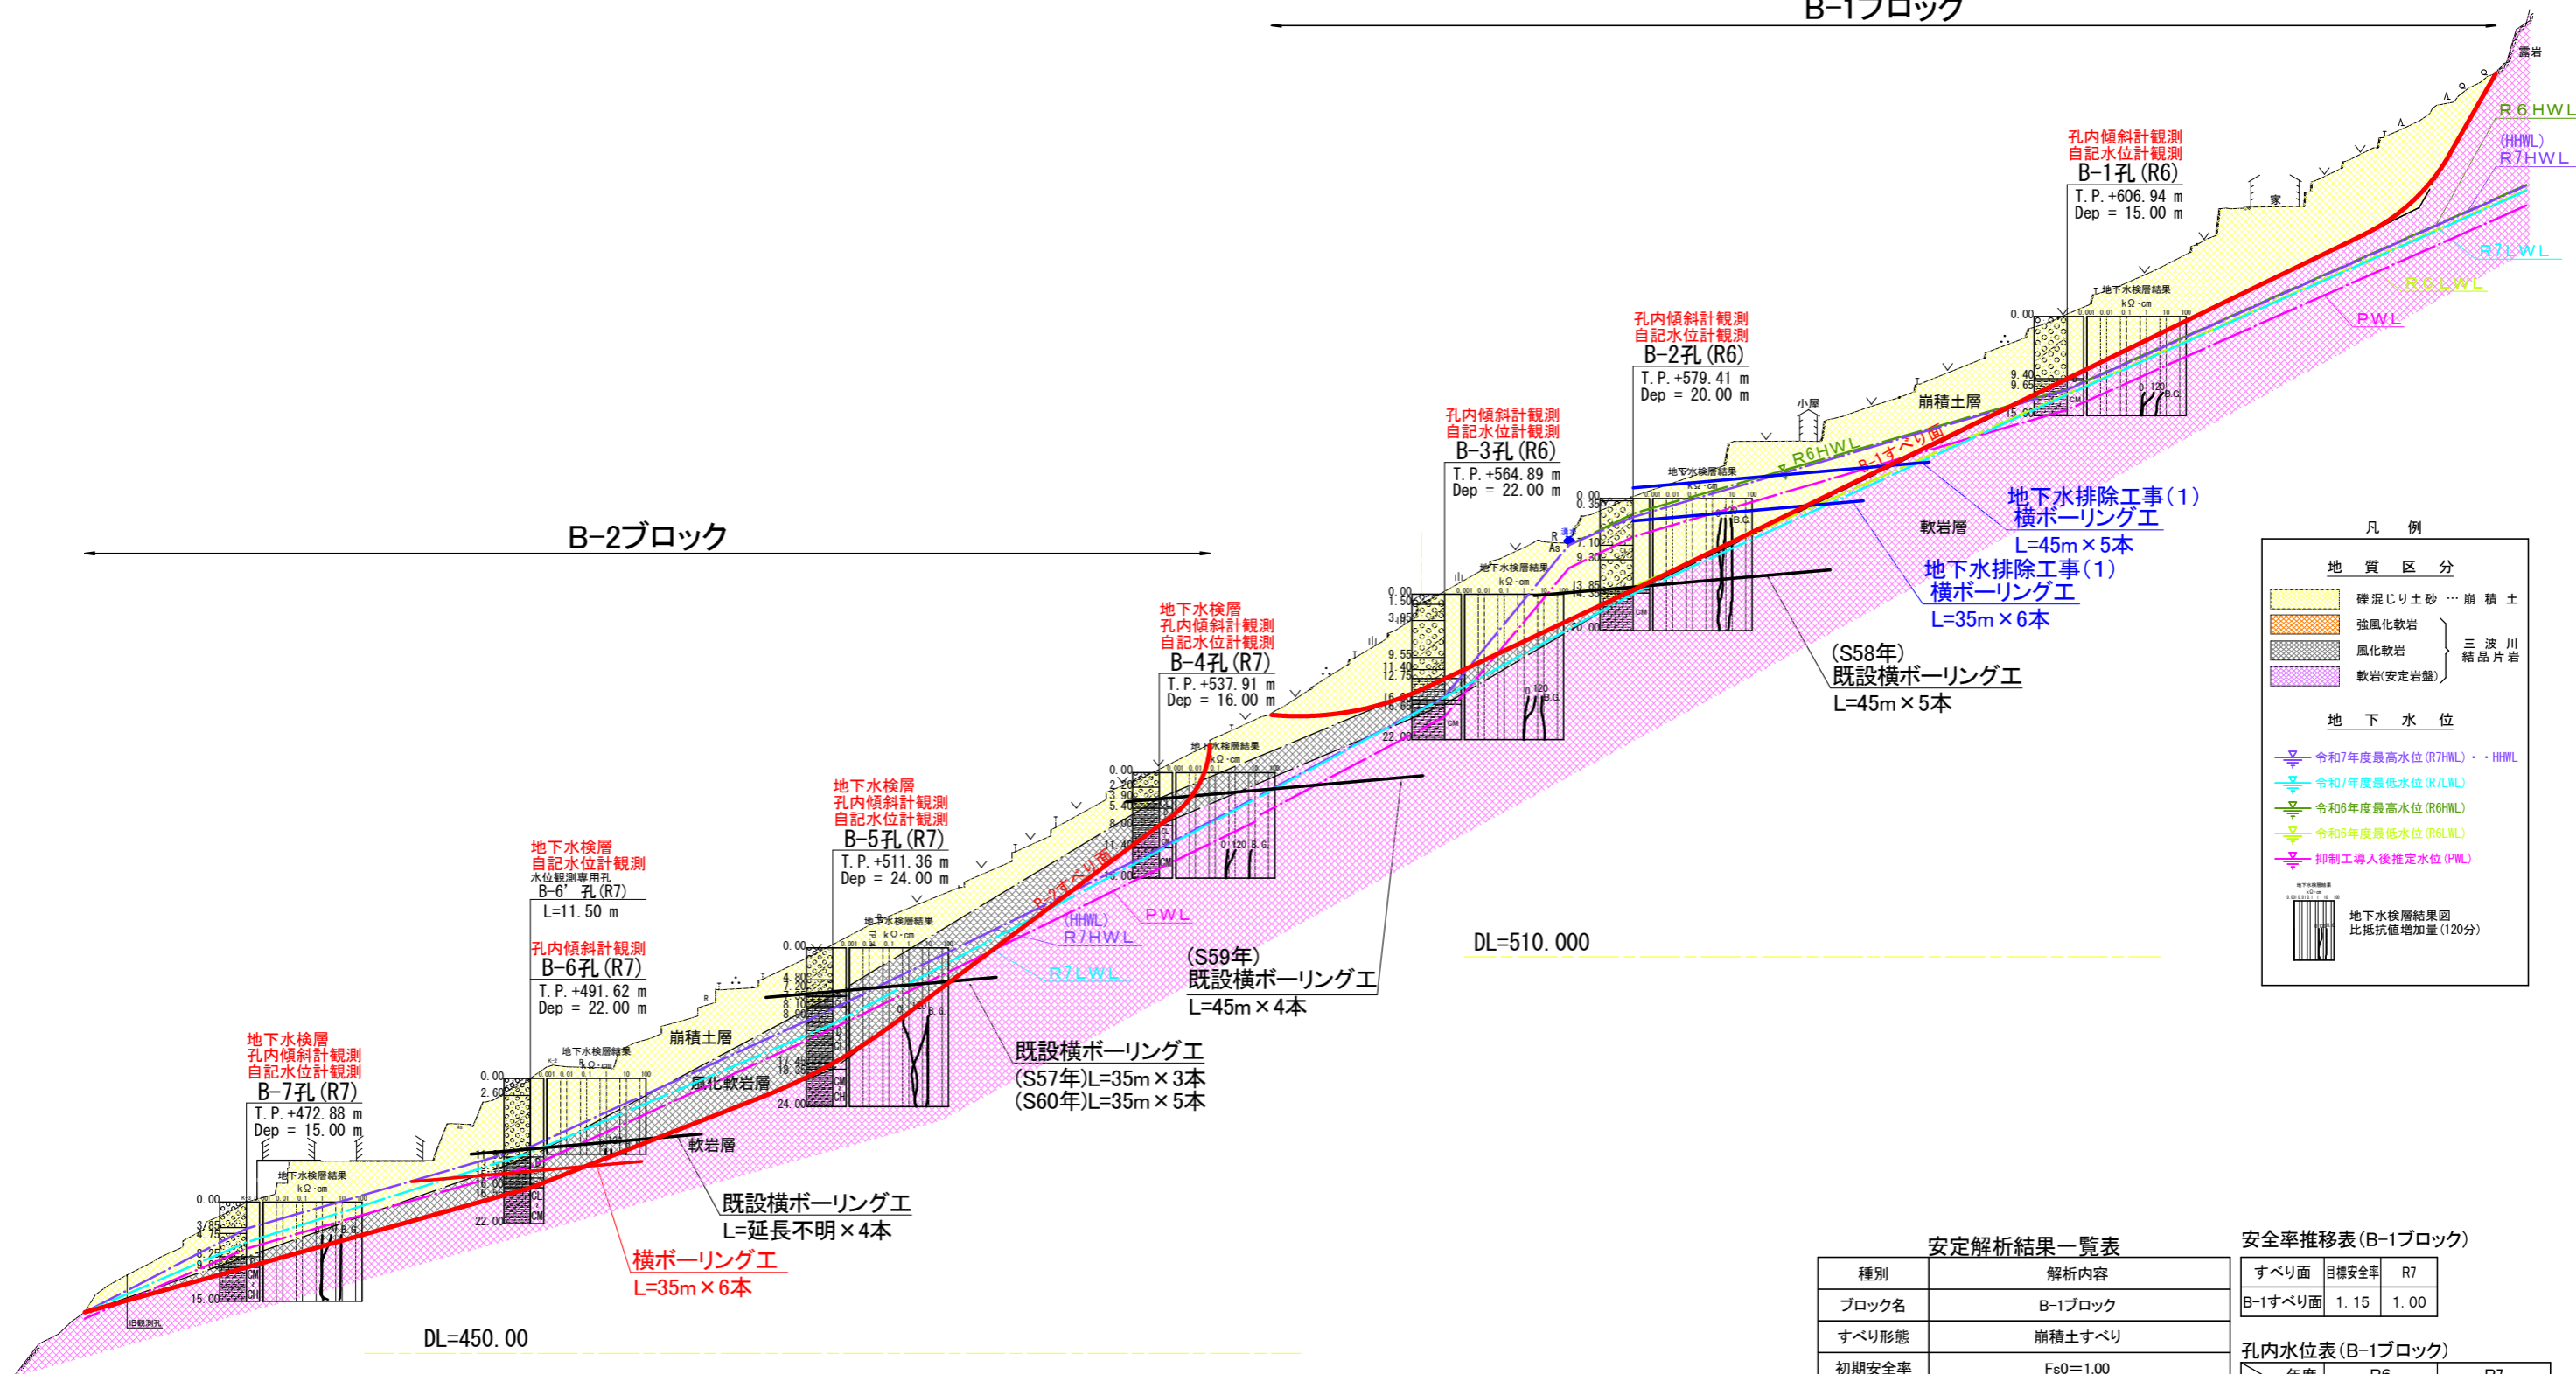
B-1ブロック

露岩

R6HWL
(HHWL)
R7HWL
R7LWL
R6LWL
PWL

孔内傾斜計観測
自記水位計観測
B-1孔(R6)
T.P.+606.94 m
Dep = 15.00 m

家

孔内傾斜計観測
自記水位計観測
B-2孔(R6)
T.P.+579.41 m
Dep = 20.00 m

小屋
崩積土層

孔内傾斜計観測
自記水位計観測
B-3孔(R6)
T.P.+564.89 m
Dep = 22.00 m

R6HWL
B-1すべり面

地下水排除工事(1)
横ボーリング工
L=45m×5本

軟岩層

地下水排除工事(1)
横ボーリング工
L=35m×6本

B-2ブロック

地下水検層
孔内傾斜計観測
自記水位計観測
B-4孔(R7)
T.P.+537.91 m
Dep = 16.00 m

(S58年)
既設横ボーリング工
L=45m×5本

地下水検層
孔内傾斜計観測
自記水位計観測
B-5孔(R7)
T.P.+511.36 m
Dep = 24.00 m

B-2すべり面
(HHWL)
R7HWL
PWL
R7LWL

(S59年)
既設横ボーリング工
L=45m×4本

DL=510.000

地下水検層
自記水位計観測
水位観測専用孔
B-6'孔(R7)
L=11.50 m

孔内傾斜計観測
B-6孔(R7)
T.P.+491.62 m
Dep = 22.00 m

崩積土層
風化軟岩層

既設横ボーリング工
(S57年)L=35m×3本
(S60年)L=35m×5本

地下水検層
孔内傾斜計観測
自記水位計観測
B-7孔(R7)
T.P.+472.88 m
Dep = 15.00 m

軟岩層

既設横ボーリング工
L=延長不明×4本

横ボーリング工
L=35m×6本

旧観測孔

DL=450.00

凡 例
地 質 区 分
礫混じり土砂 … 崩積土
強風化軟岩
風化軟岩
軟岩(安定岩盤)
三波川 結晶片岩

地 下 水 位
令和7年度最高水位(R7HWL)・・HHWL
令和7年度最低水位(R7LWL)
令和6年度最高水位(R6HWL)
令和6年度最低水位(R6LWL)
抑制工導入後推定水位(PWL)

地下水検層結果図
比抵抗値増加量(120分)

安定解析結果一覧表
| 種別 | 解析内容 |
|---|---|
| ブロック名 | B-1ブロック |
| すべり形態 | 崩積土すべり |
| 初期安全率 | Fs0=1.00 |

安全率推移表(B-1ブロック)
| すべり面 | 目標安全率 | R7 |
|---|---|---|
| B-1すべり面 | 1.15 | 1.00 |

孔内水位表(B-1ブロック)